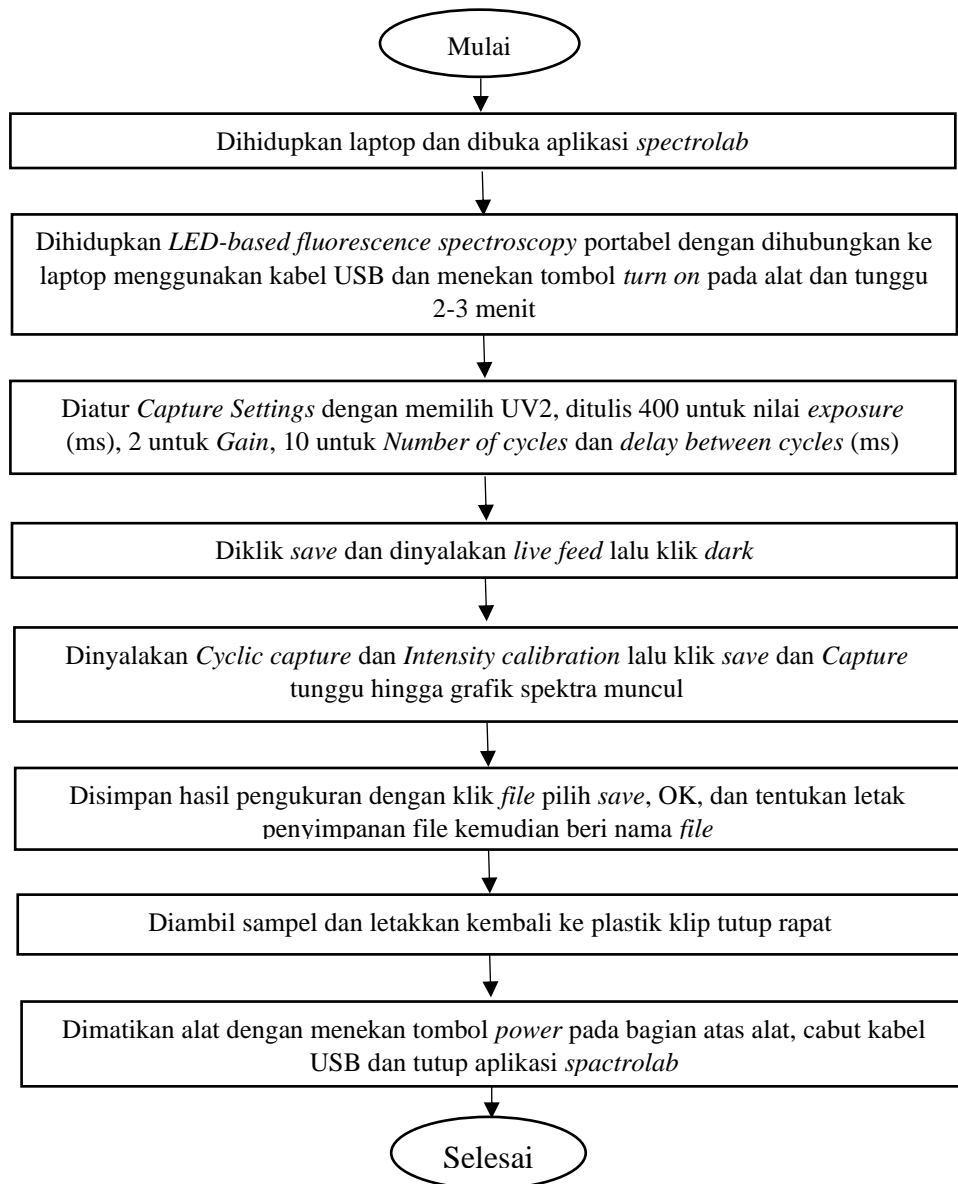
Mulai

Dihidupkan laptop dan dibuka aplikasi *spectrolab*

Dihidupkan *LED-based fluorescence spectroscopy* portabel dengan dihubungkan ke laptop menggunakan kabel USB dan menekan tombol *turn on* pada alat dan tunggu 2-3 menit

Diatur *Capture Settings* dengan memilih UV2, ditulis 400 untuk nilai *exposure* (ms), 2 untuk *Gain*, 10 untuk *Number of cycles* dan *delay between cycles* (ms)

Diklik *save* dan dinyalakan *live feed* lalu klik *dark*

Dinyalakan *Cyclic capture* dan *Intensity calibration* lalu klik *save* dan *Capture* tunggu hingga grafik spektra muncul

Disimpan hasil pengukuran dengan klik *file* pilih *save*, OK, dan tentukan letak penyimpanan file kemudian beri nama *file*

Diambil sampel dan letakkan kembali ke plastik klip tutup rapat

Dimatikan alat dengan menekan tombol *power* pada bagian atas alat, cabut kabel USB dan tutup aplikasi *spactrolab*

Selesai